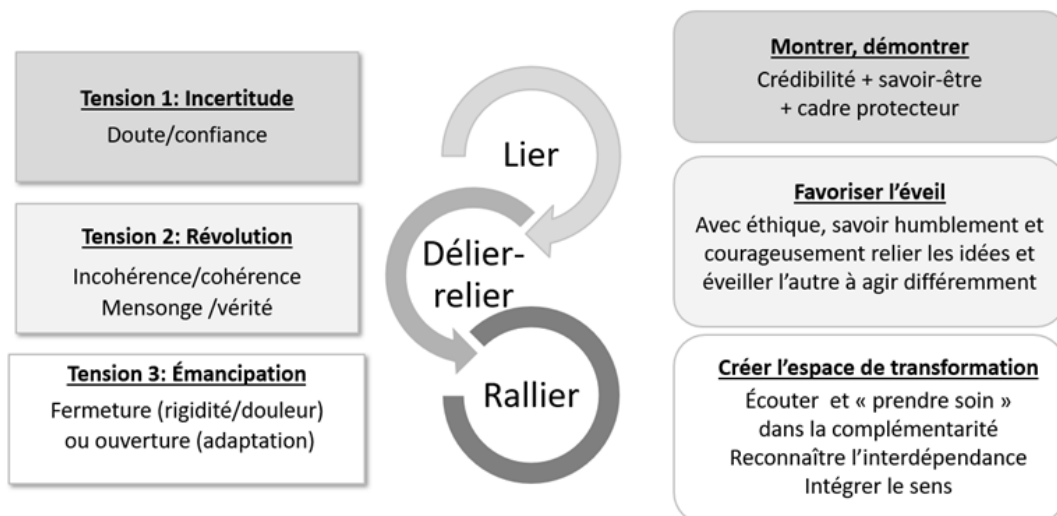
Tension 1: Incertitude
Doute/confiance

Tension 2: Révolution
Incohérence/cohérence
Mensonge /vérité

Tension 3: Émancipation
Fermeture (rigidité/douleur) ou ouverture (adaptation)

Lier

Délier-relier

Rallier

Montrer, démontrer
Crédibilité + savoir-être + cadre protecteur

Favoriser l'éveil
Avec éthique, savoir humblement et courageusement relier les idées et éveiller l'autre à agir différemment

Créer l'espace de transformation
Écouter et « prendre soin » dans la complémentarité
Reconnaître l'interdépendance
Intégrer le sens